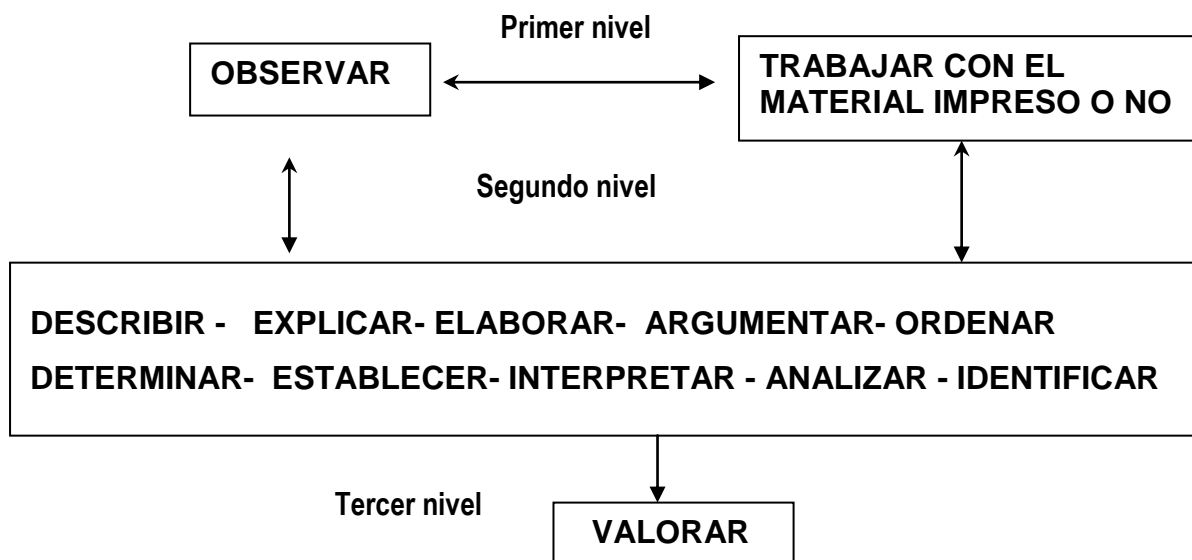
Primer nivel

OBSERVAR

TRABAJAR CON EL MATERIAL IMPRESO O NO

Segundo nivel

DESCRIBIR - EXPLICAR- ELABORAR- ARGUMENTAR- ORDENAR
DETERMINAR- ESTABLECER- INTERPRETAR - ANALIZAR - IDENTIFICAR

Tercer nivel

VALORAR